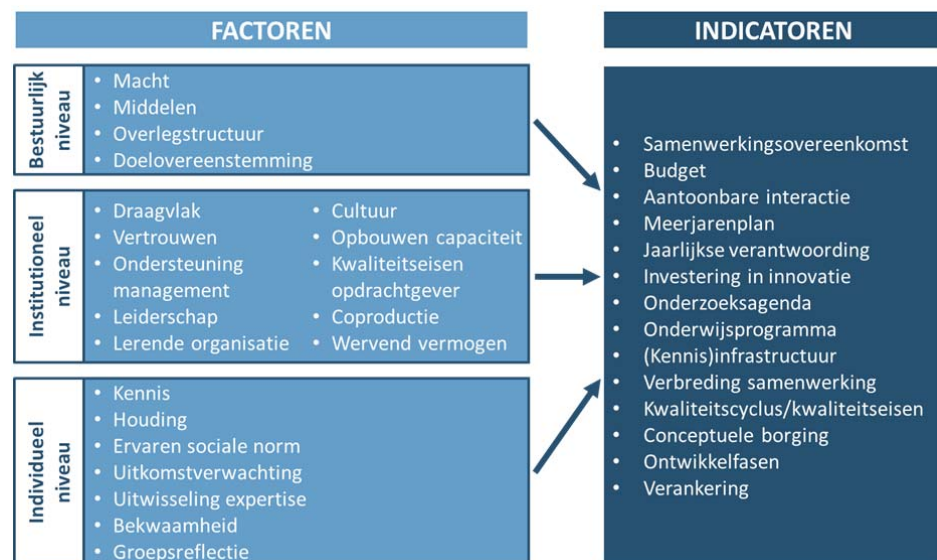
FACTOREN

INDICATOREN

Bestuurlijk niveau
- Macht
- Middelen
- Overlegstructuur
- Doelovereenstemming

Institutioneel niveau
- Draagvlak
- Vertrouwen
- Ondersteuning management
- Leiderschap
- Lerende organisatie
- Cultuur
- Opbouwen capaciteit
- Kwaliteitseisen opdrachtgever
- Coproductie
- Wervend vermogen

Individueel niveau
- Kennis
- Houding
- Ervaren sociale norm
- Uitkomstverwachting
- Uitwisseling expertise
- Bekwaamheid
- Groepsreflectie

- Samenwerkingsovereenkomst
- Budget
- Aantoonbare interactie
- Meerjarenplan
- Jaarlijkse verantwoording
- Investering in innovatie
- Onderzoeksagenda
- Onderwijsprogramma
- (Kennis)infrastructuur
- Verbreding samenwerking
- Kwaliteitscyclus/kwaliteitseisen
- Conceptuele borging
- Ontwikkelfasen
- Verankering